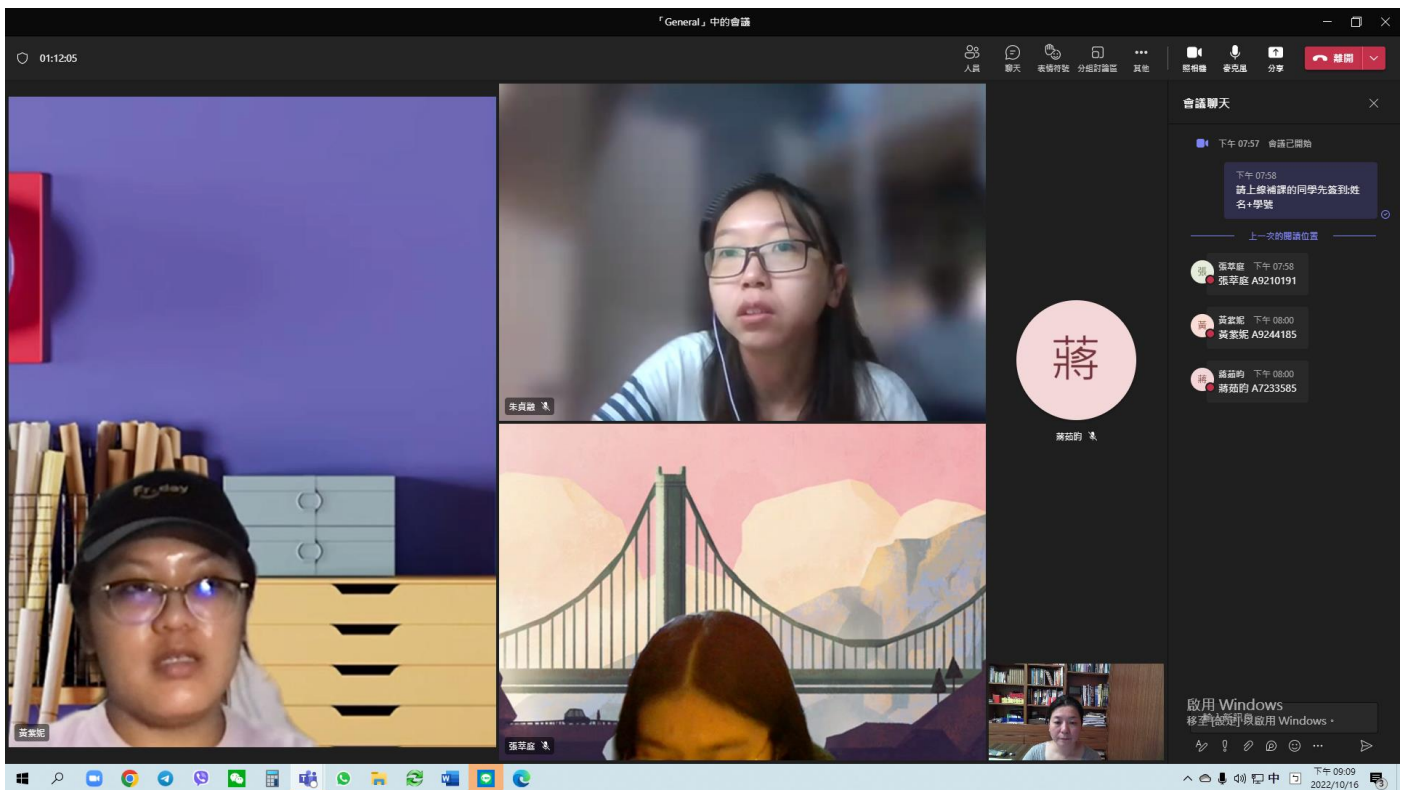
「General」中的會議

01:12:05

人員 聊天 表情符號 分組討論區 其他 照相機 麥克風 分享 離開

會議聊天

下午 07:57 會議已開始

下午 07:58
請上線補課的同學先簽到:姓名+學號

上一次的閱讀位置

張萃庭 下午 07:58
張萃庭 A9210191

黃紫妮 下午 08:00
黃紫妮 A9244185

蔣茹昀 下午 08:00
蔣茹昀 A7233585

朱貞融

蔣

蔣茹昀

Fr day

黃紫妮

張萃庭

啟用 Windows
移至 [設定] 以啟用 Windows。

下午 09:09
2022/10/16

中

3